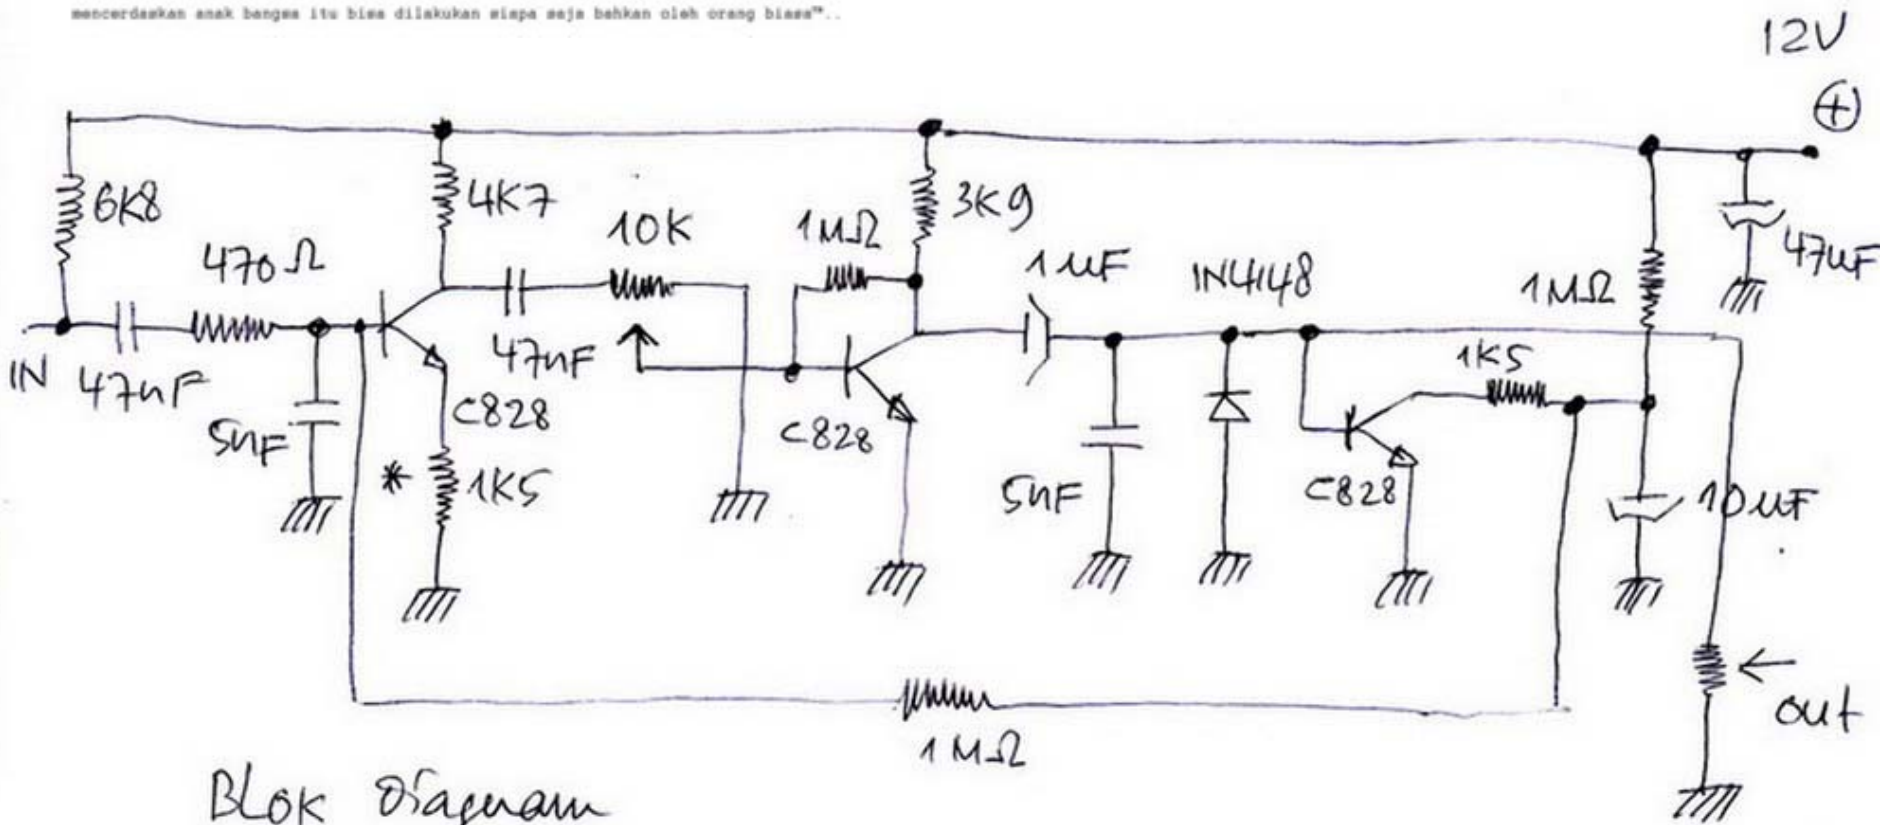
mencerdaskan anak bangsa itu bisa dilakukan siapa saja bahkan oleh orang biasa"..

12V
+

6K8
4K7
3K9
10K
1MΩ
470Ω
47nF
1uF
1N4148
1MΩ
47uF
IN
47nF
5nF
C828
C828
1K5
5nF
C828
*
1K5
10uF
out
1MΩ

BLok Diagram